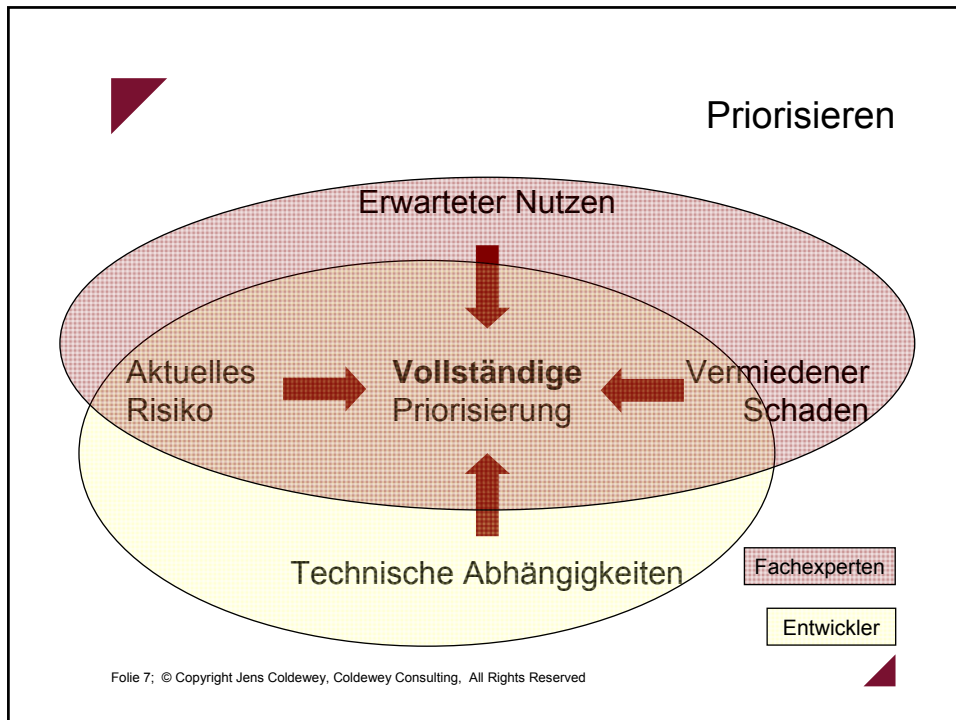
Priorisieren

Erwarteter Nutzen

Aktuelles Risiko

**Vollständige** Priorisierung

Vermiedener Schaden

Technische Abhängigkeiten

Fachexperten

Entwickler

Folie 7; © Copyright Jens Coldewey, Coldewey Consulting, All Rights Reserved